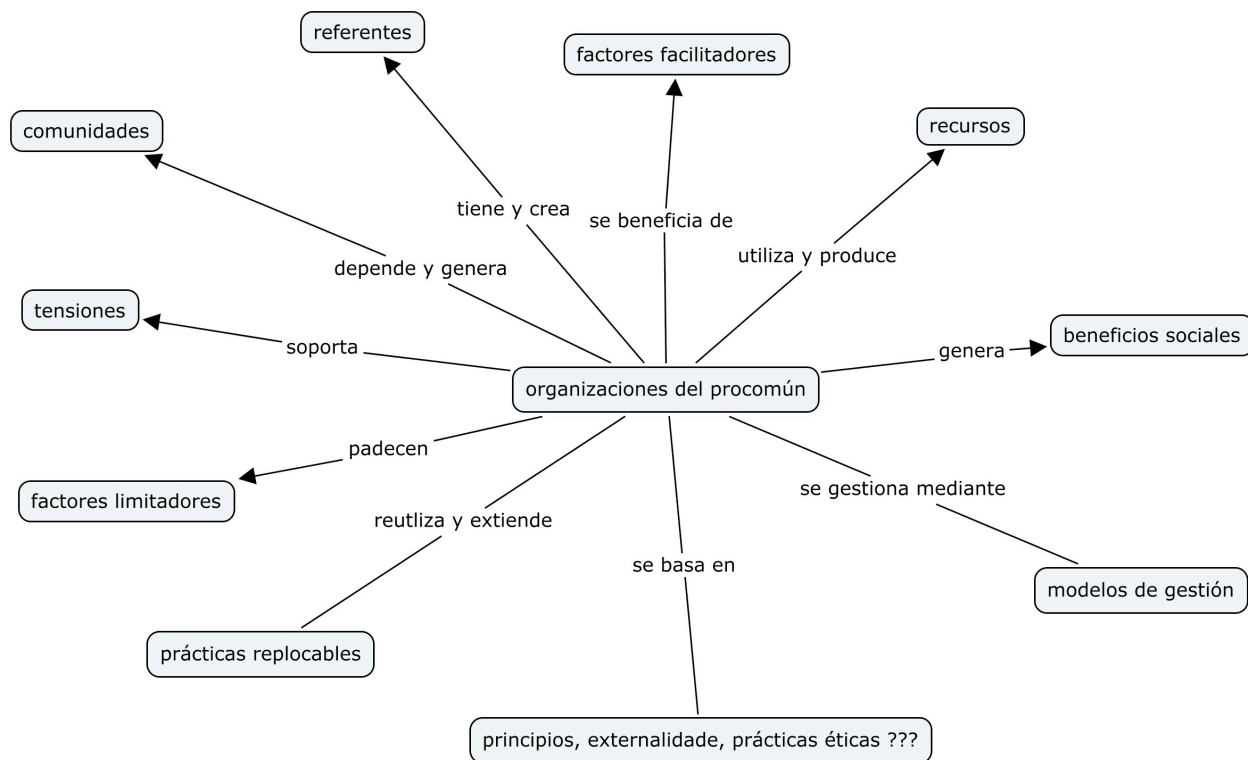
referentes

factores facilitadores

comunidades

recursos

tiene y crea

se beneficia de

utiliza y produce

depende y genera

tensiones

beneficios sociales

soporta

genera

organizaciones del procomún

padecen

se gestiona mediante

factores limitadores

reutliza y extiende

se basa en

modelos de gestión

prácticas replocables

principios, externalidade, prácticas éticas ???